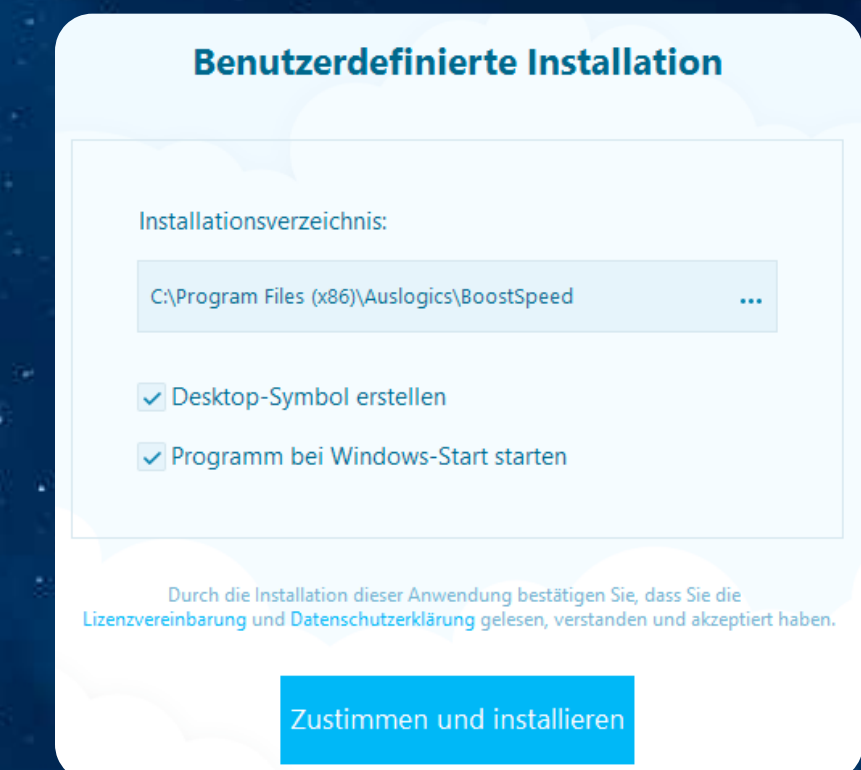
Benutzerdefinierte Installation

Installationsverzeichnis:

C:\Program Files (x86)\Auslogics\BoostSpeed ...

Desktop-Symbol erstellen

Programm bei Windows-Start starten

Durch die Installation dieser Anwendung bestätigen Sie, dass Sie die Lizenzvereinbarung und Datenschutzerklärung gelesen, verstanden und akzeptiert haben.

Zustimmen und installieren